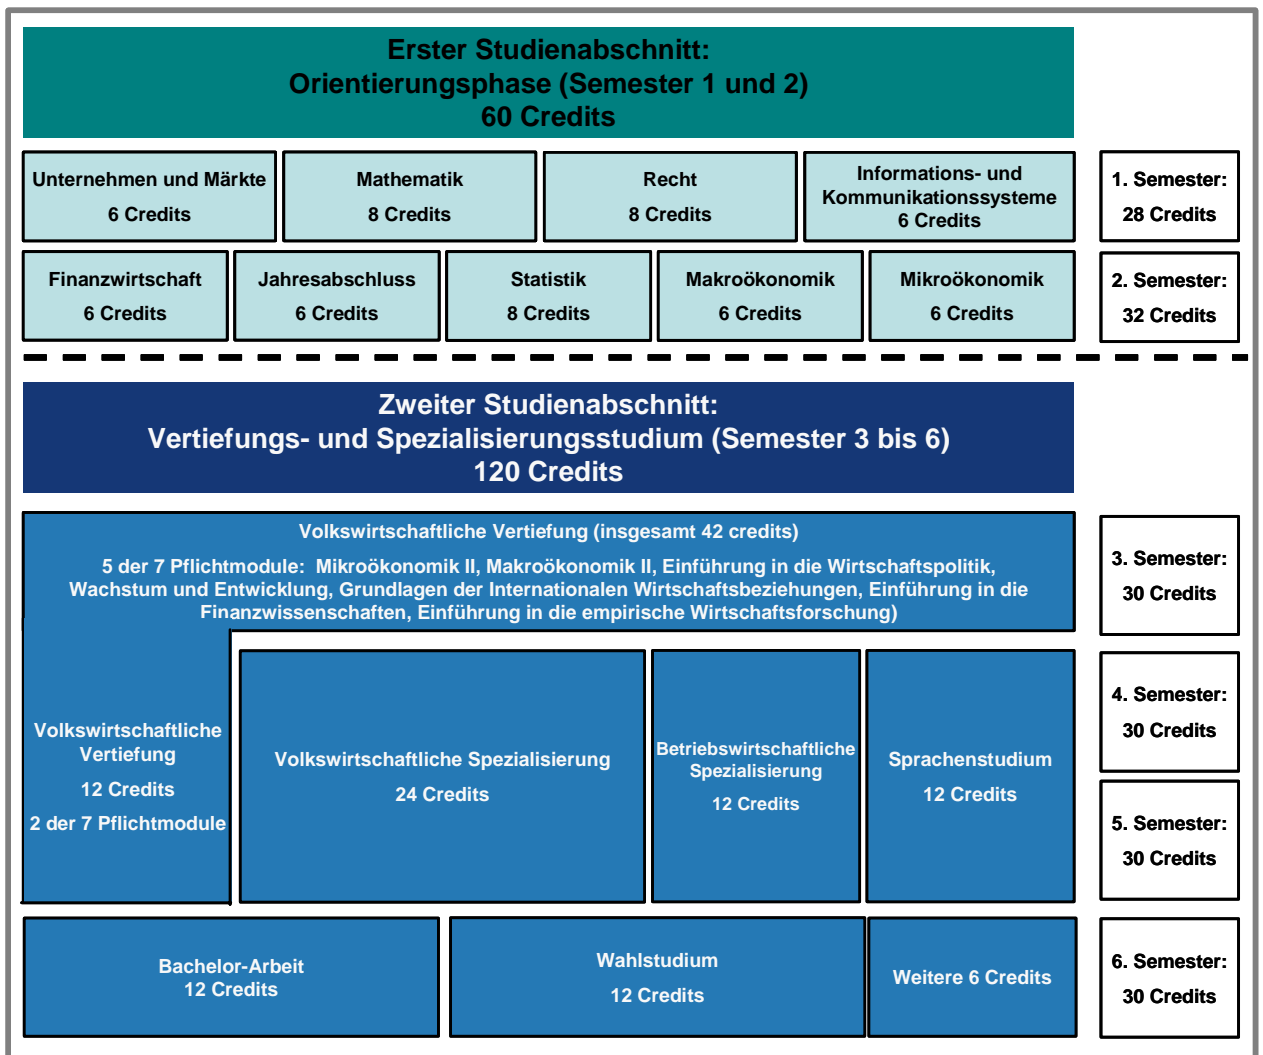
Erster Studienabschnitt:
Orientierungsphase (Semester 1 und 2)
60 Credits

Unternehmen und Märkte
6 Credits

Mathematik
8 Credits

Recht
8 Credits

Informations- und Kommunikationssysteme
6 Credits

1. Semester:
28 Credits

Finanzwirtschaft
6 Credits

Jahresabschluss
6 Credits

Statistik
8 Credits

Makroökonomik
6 Credits

Mikroökonomik
6 Credits

2. Semester:
32 Credits

Zweiter Studienabschnitt:
Vertiefungs- und Spezialisierungsstudium (Semester 3 bis 6)
120 Credits

Volkswirtschaftliche Vertiefung (insgesamt 42 credits)

5 der 7 Pflichtmodule: Mikroökonomik II, Makroökonomik II, Einführung in die Wirtschaftspolitik, Wachstum und Entwicklung, Grundlagen der Internationalen Wirtschaftsbeziehungen, Einführung in die Finanzwissenschaften, Einführung in die empirische Wirtschaftsforschung)

3. Semester:
30 Credits

Volkswirtschaftliche Vertiefung
12 Credits
2 der 7 Pflichtmodule

Volkswirtschaftliche Spezialisierung
24 Credits

Betriebswirtschaftliche Spezialisierung
12 Credits

Sprachenstudium
12 Credits

4. Semester:
30 Credits

5. Semester:
30 Credits

Bachelor-Arbeit
12 Credits

Wahlstudium
12 Credits

Weitere 6 Credits

6. Semester:
30 Credits